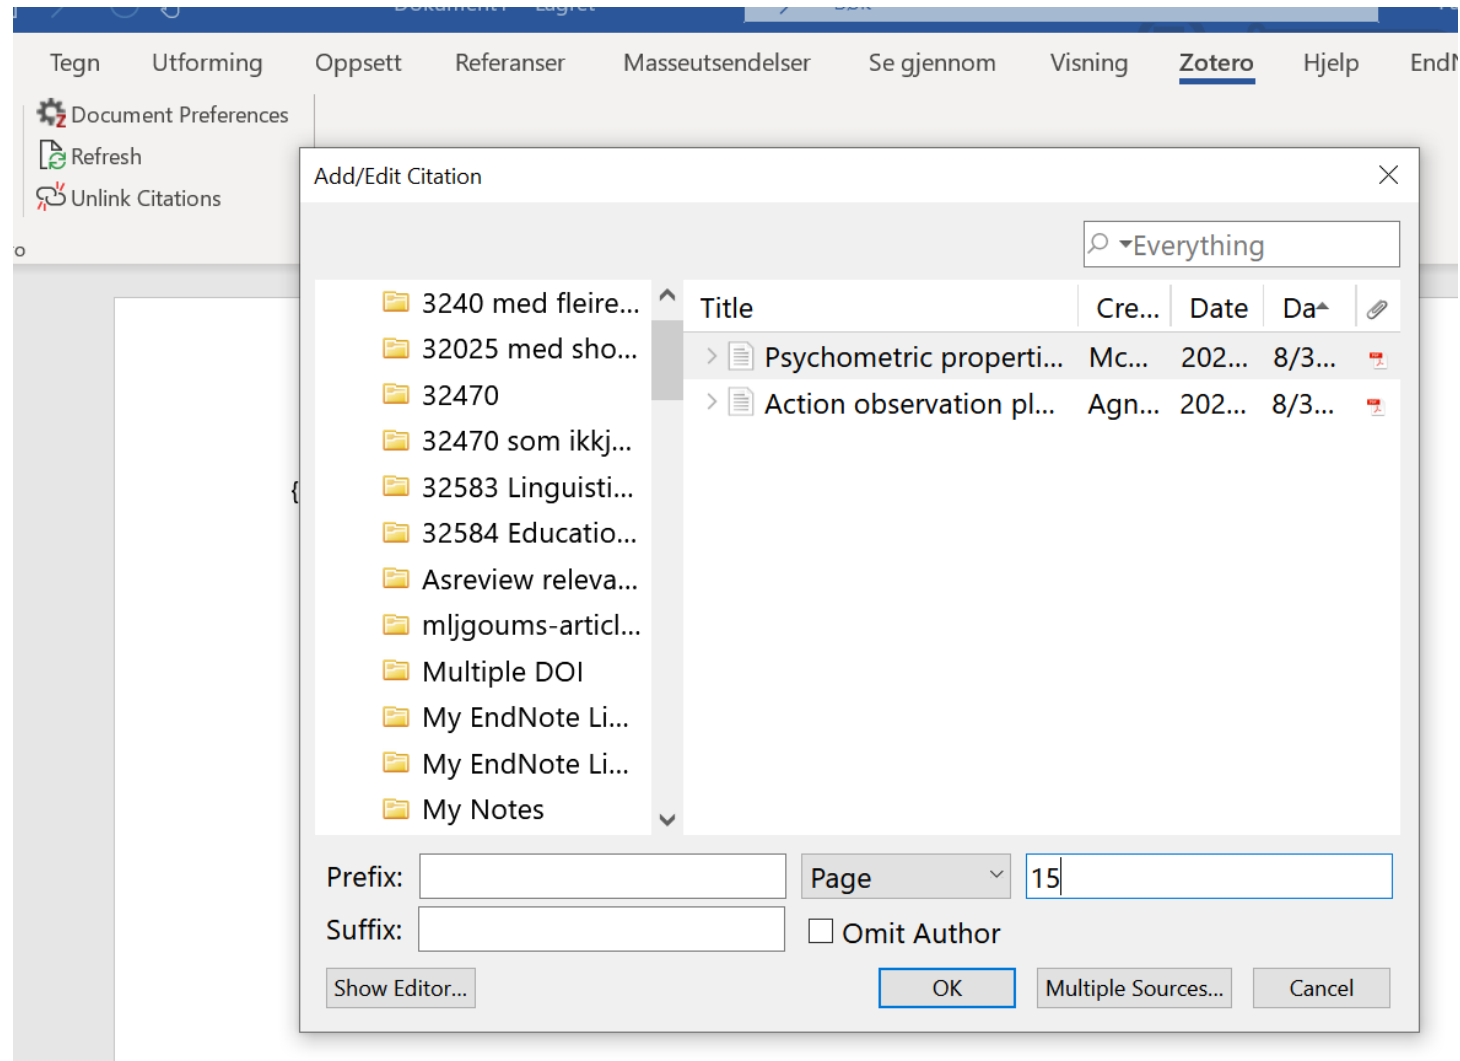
Tegn Utforming Oppsett Referanser Masseutsendelser Se gjennom Visning Zotero Hjelp EndN

Document Preferences
Refresh
Unlink Citations

o

{

Add/Edit Citation

Everything

3240 med fleire...
32025 med sho...
32470
32470 som ikkj...
32583 Linguisti...
32584 Educatio...
Asreview releva...
mljgoums-articl...
Multiple DOI
My EndNote Li...
My EndNote Li...
My Notes

| Title | Cre... | Date | Da |
|---|---|---|---|
| Psychometric properti... | Mc... | 202... | 8/3... |
| Action observation pl... | Agn... | 202... | 8/3... |

Prefix:
Page
15
Suffix:
Omit Author

Show Editor... OK Multiple Sources... Cancel